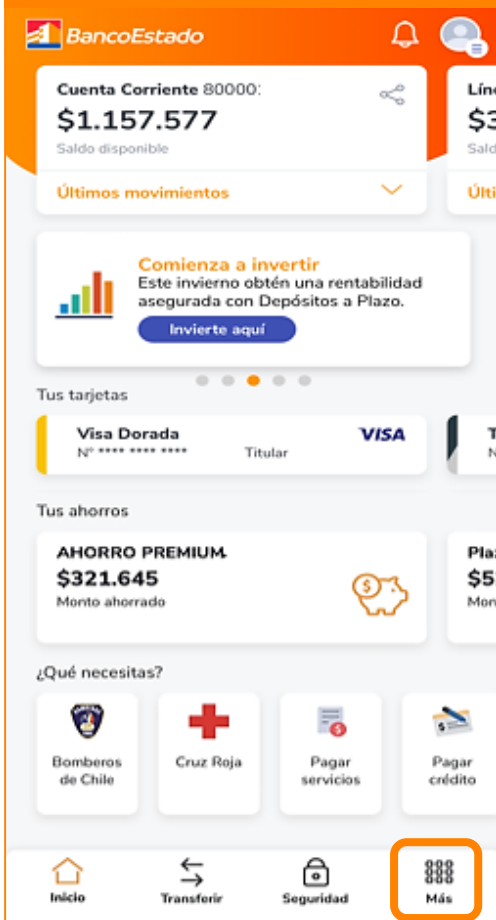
BancoEstado

Cuenta Corriente 80000:
$1.157.577
Saldo disponible
Últimos movimientos

Lín
$3
Sald
Últi

Comienza a invertir
Este invierno obtén una rentabilidad asegurada con Depósitos a Plazo.
Invierte aquí

Tus tarjetas
Visa Dorada
Nº **** **** ****
Titular
VISA

T

Tus ahorros
AHORRO PREMIUM
$321.645
Monto ahorrado

Plaz
$5
Mon

¿Qué necesitas?
Bomberos de Chile
Cruz Roja
Pagar servicios
Pagar crédito

Inicio
Transferir
Seguridad
Más